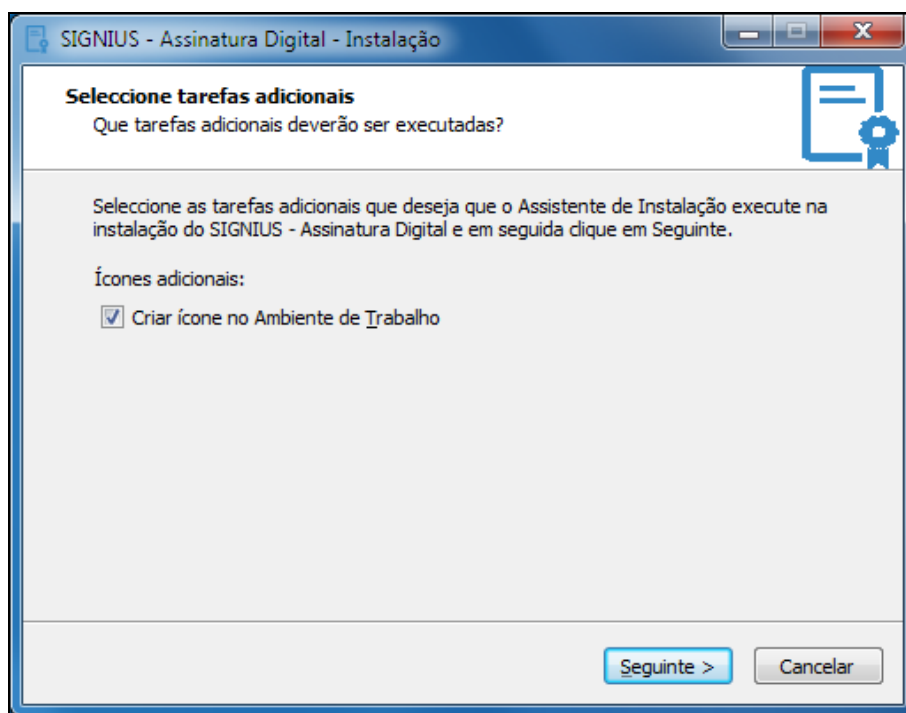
SIGNIUS - Assinatura Digital - Instalação

Seleccione tarefas adicionais
Que tarefas adicionais deverão ser executadas?

Seleccione as tarefas adicionais que deseja que o Assistente de Instalação execute na instalação do SIGNIUS - Assinatura Digital e em seguida clique em Seguinte.

Ícones adicionais:

Criar ícone no Ambiente de Trabalho

Seguinte >
Cancelar